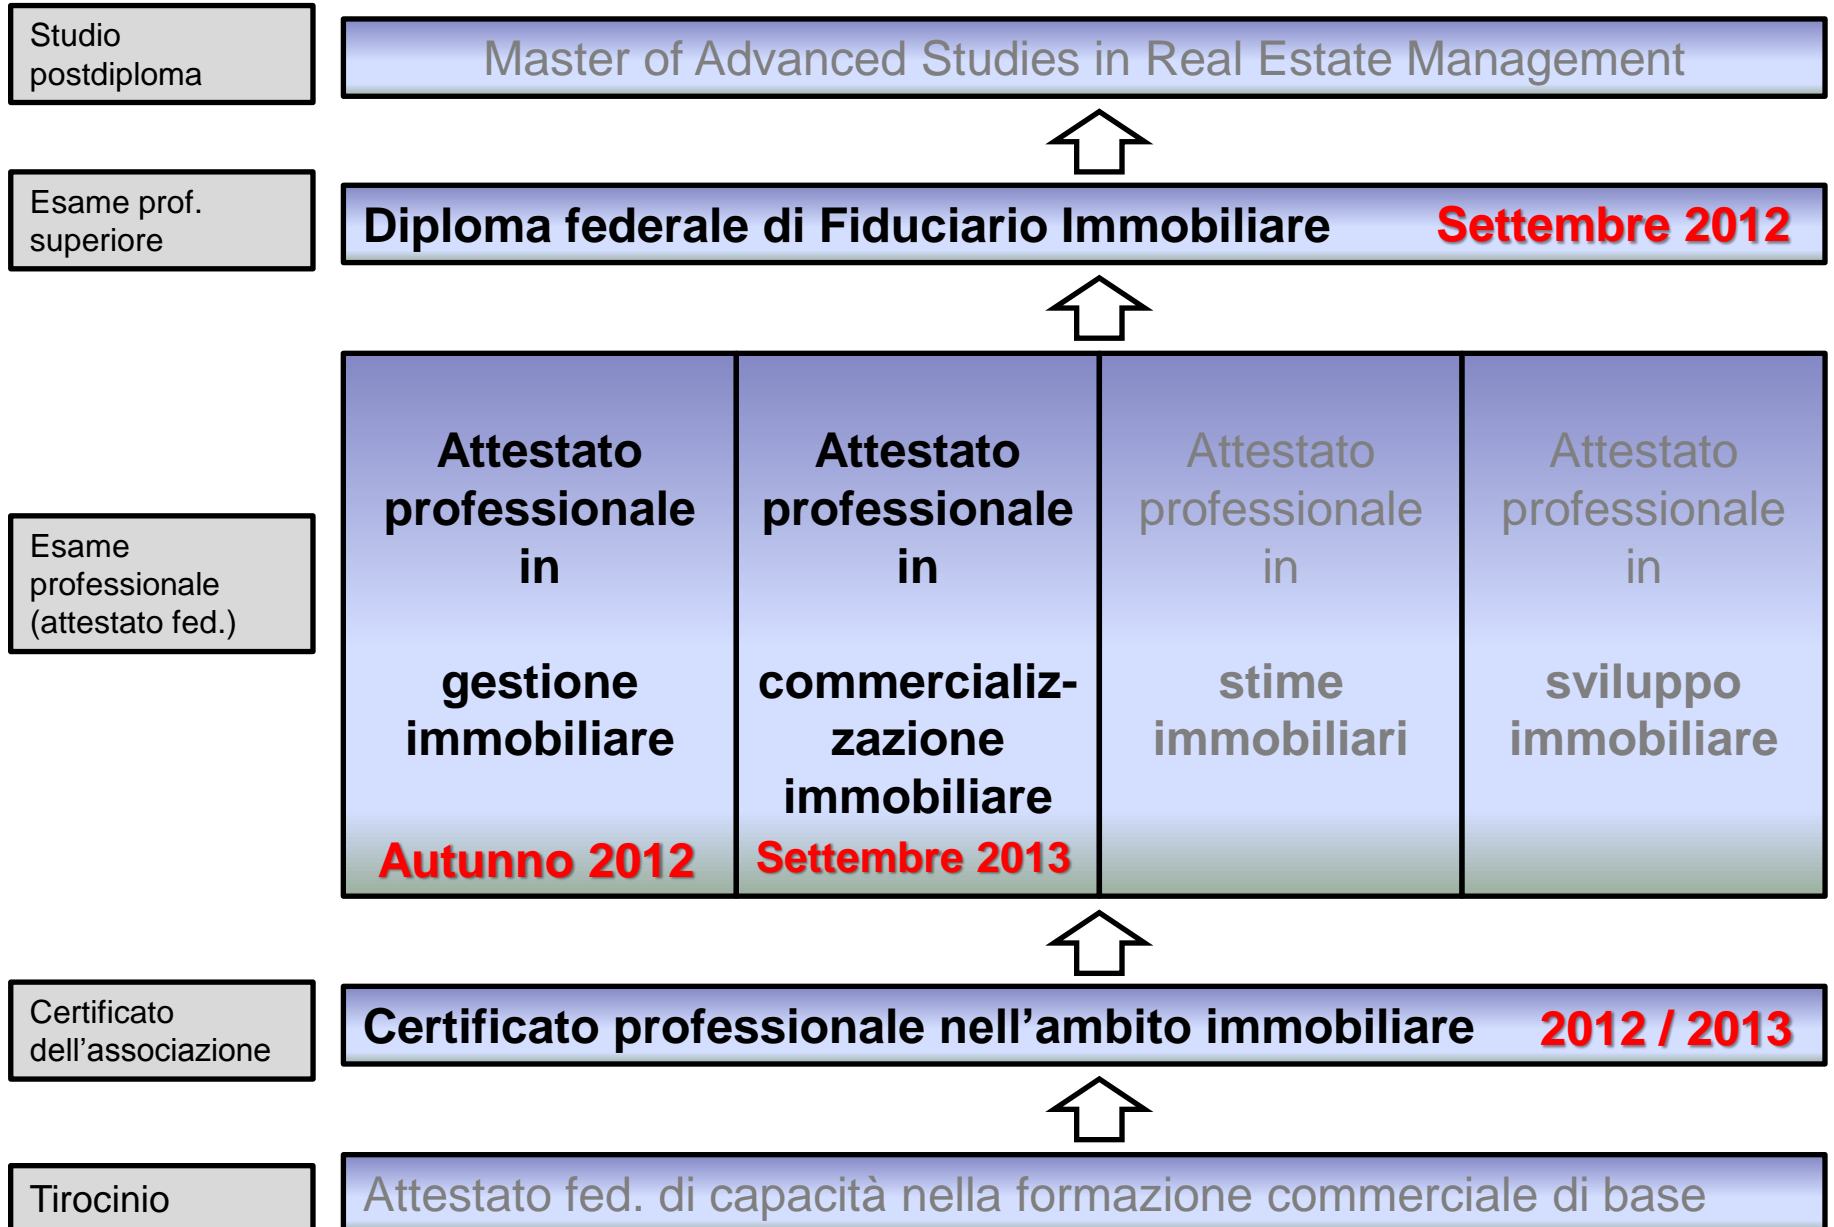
Studio postdiploma

Master of Advanced Studies in Real Estate Management

Esame prof. superiore

Diploma federale di Fiduciario Immobiliare Settembre 2012

Esame professionale (attestato fed.)

Attestato professionale in

gestione immobiliare

Autunno 2012

Attestato professionale in

commercializzazione immobiliare

Settembre 2013

Attestato professionale in

stime immobiliari

Attestato professionale in

sviluppo immobiliare

Certificato dell'associazione

Certificato professionale nell'ambito immobiliare 2012 / 2013

Tirocinio

Attestato fed. di capacità nella formazione commerciale di base